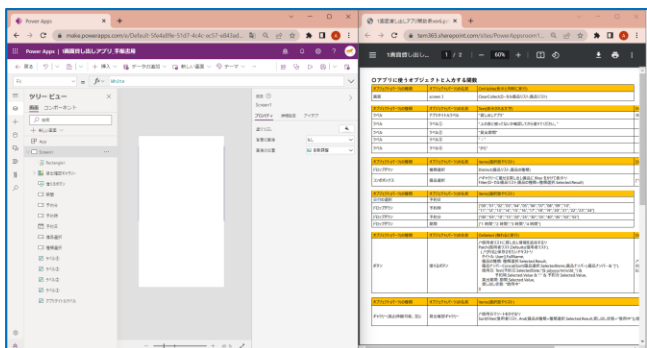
Power Apps
make.powerapps.com/e/Default-5fe4e89e-51d7-4c4c-ac57-a643ad...
Power Apps | 備蓄貸し出しアプリ_手順_Kato
ツリー ビュー
画面 コンポーネント
検索
+ 新しい画面
App
Screen1
Screen1
プロパティ 詳細設定 アイデア
背景の色
背景の画像
画像の位置
なし
全画面表示
White

【備蓄】貸し出しアプリ開発手順.pdf
tam365.sharepoint.com/sites/PowerAppsroom1/...
1.備蓄貸し出し 1 / 2 60%
〇アプリに使うオブジェクトと入力する関数
| オブジェクトの種類 | オブジェクトの名前 | |
|---|---|---|
| 画面 | screen 1 | |
| ラベル | | "貸し出しアプリ" |
| ラベル | ラベル2 | "備品番号" |
| ラベル | ラベル3 | |
| ラベル | ラベル4 | |
| ラベル | ラベル5 | "かな" |
| ドロップダウン | | |
| ボタン | | |
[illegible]